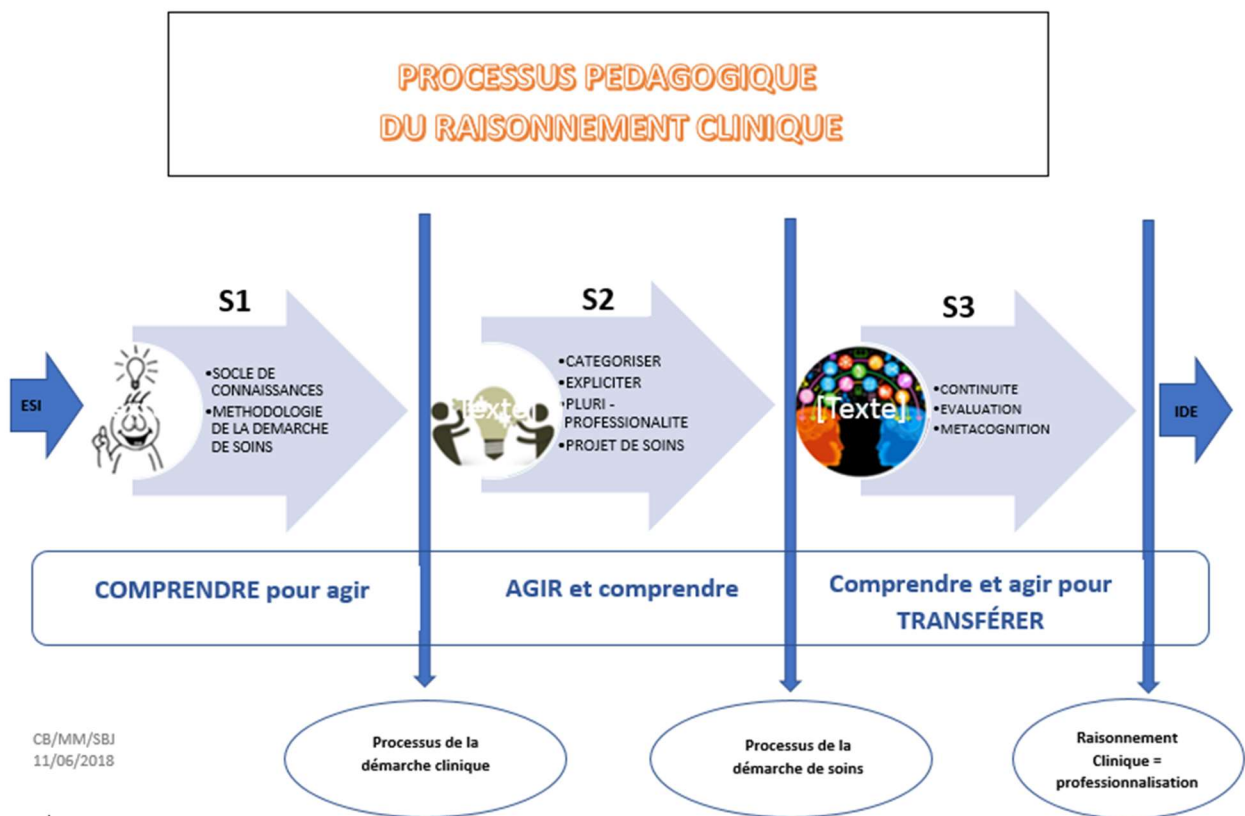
PROCESSUS PEDAGOGIQUE
DU RAISONNEMENT CLINIQUE

ESI

S1

•SOCLE DE CONNAISSANCES
•METHODOLOGIE DE LA DEMARCHE DE SOINS

S2

[Texte]

•CATEGORISER
•EXPLICITER
•PLURI - PROFESSIONALITE
•PROJET DE SOINS

S3

[Texte]

•CONTINUITE
•EVALUATION
•METACOGNITION

IDE

COMPRENDRE pour agir

AGIR et comprendre

Comprendre et agir pour TRANSFÉRER

CB/MM/SBJ
11/06/2018

Processus de la démarche clinique

Processus de la démarche de soins

Raisonnement Clinique = professionnalisation